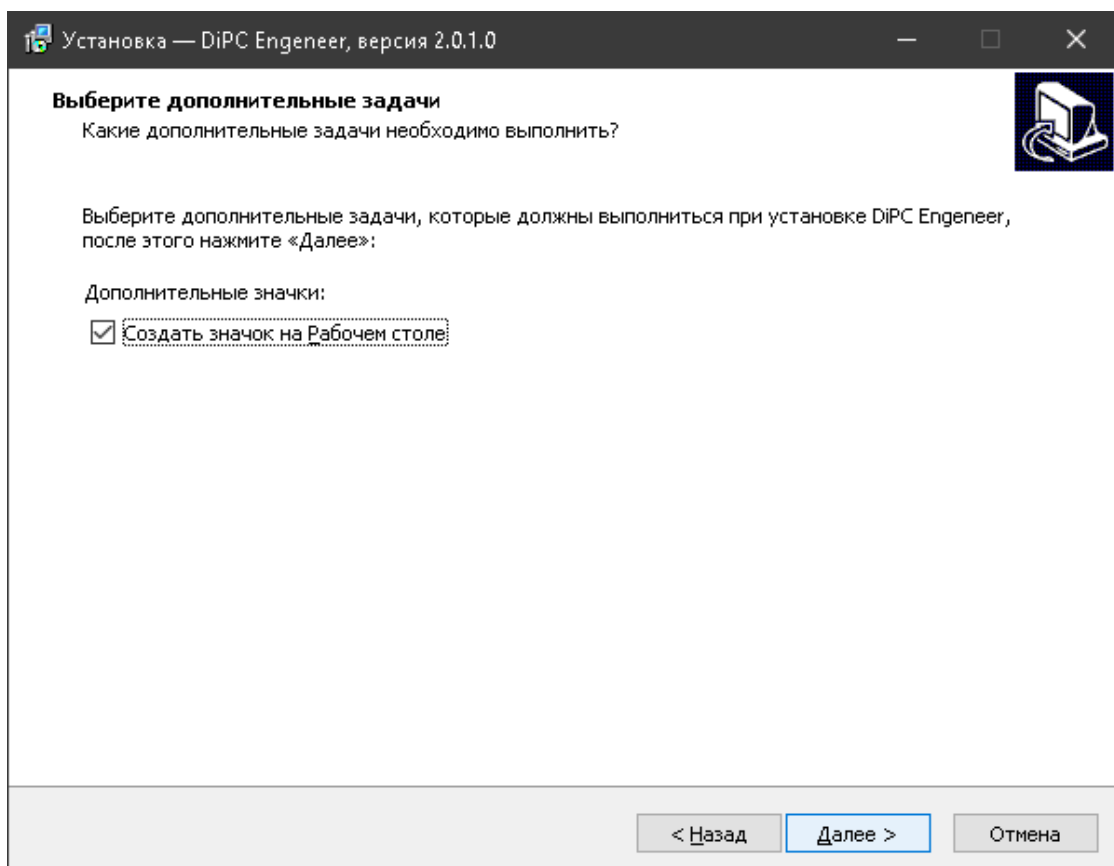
Установка — DiPC Engeneer, версия 2.0.1.0

Выберите дополнительные задачи
Какие дополнительные задачи необходимо выполнить?

Выберите дополнительные задачи, которые должны выполниться при установке DiPC Engeneer, после этого нажмите «Далее»:

Дополнительные значки:
☑ Создать значок на Рабочем столе

< Назад
Далее >
Отмена